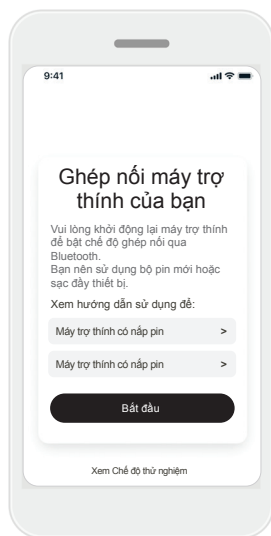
9:41

Ghép nối máy trợ thính của bạn

Vui lòng khởi động lại máy trợ thính để bật chế độ ghép nối qua Bluetooth.
Bạn nên sử dụng bộ pin mới hoặc sạc đầy thiết bị.

Xem hướng dẫn sử dụng để:

Máy trợ thính có nắp pin >

Máy trợ thính có nắp pin >

Bắt đầu

Xem Chế độ thử nghiệm